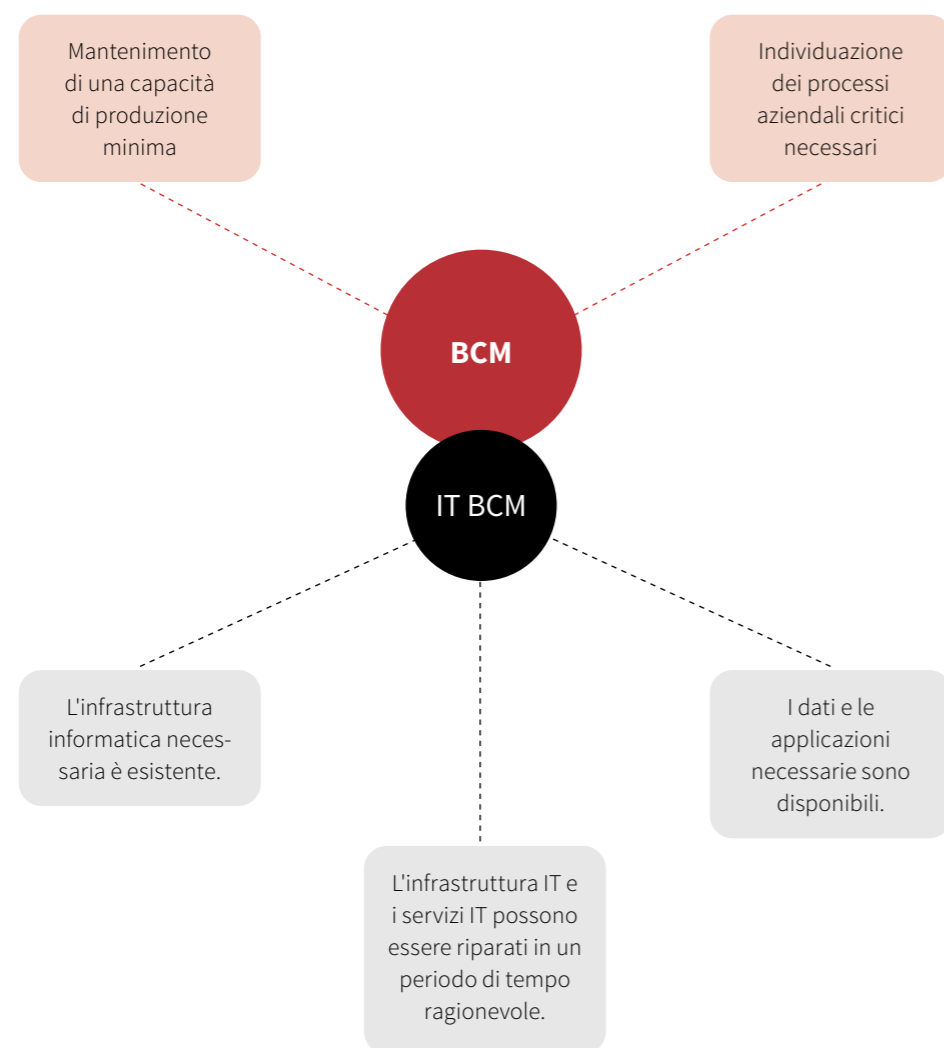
Mantenimento di una capacità di produzione minima

Individuazione dei processi aziendali critici necessari

BCM

IT BCM

L'infrastruttura informatica necessaria è esistente.

I dati e le applicazioni necessarie sono disponibili.

L'infrastruttura IT e i servizi IT possono essere riparati in un periodo di tempo ragionevole.